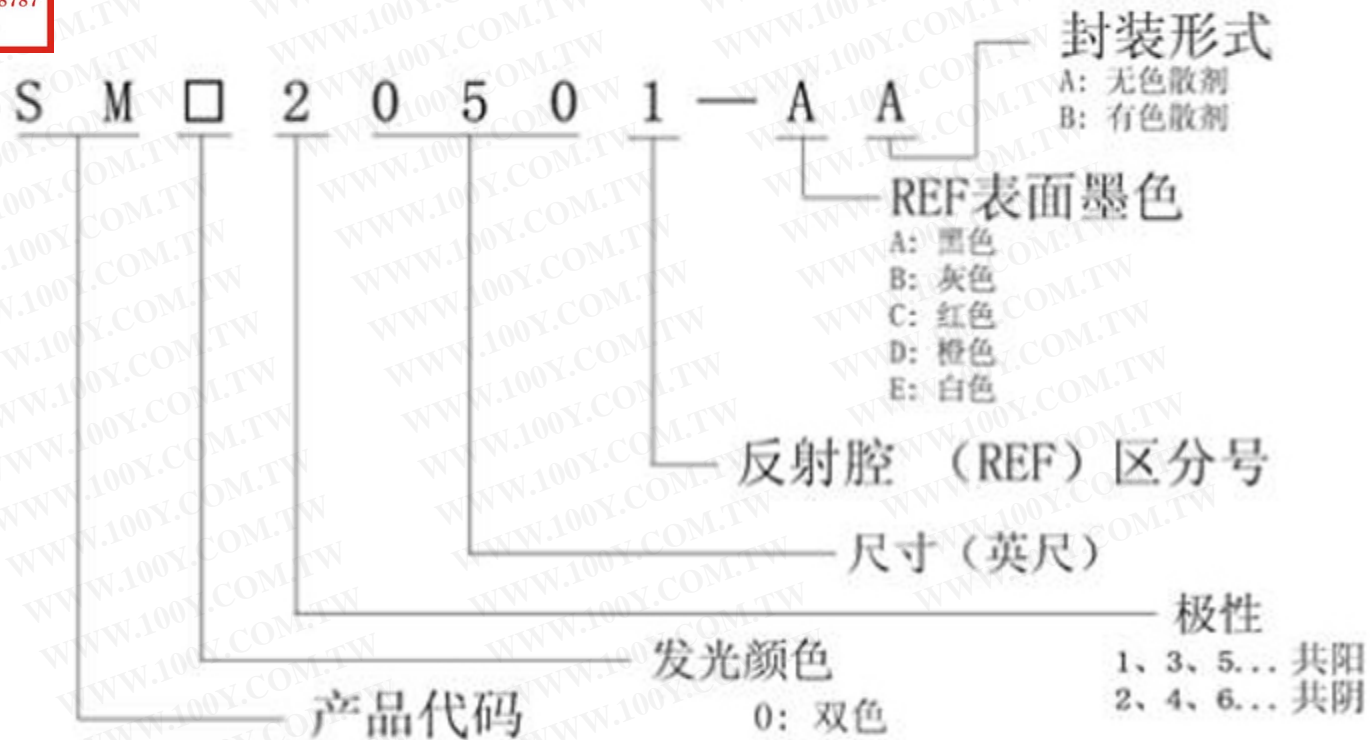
8787

S M □ 2 0 5 0 1 — A A

封装形式
A: 无色散剂
B: 有色散剂

REF表面墨色
A: 黑色
B: 灰色
C: 红色
D: 橙色
E: 白色

反射腔 （REF）区分号

尺寸（英尺）

极性
1、3、5... 共阳
2、4、6... 共阴

发光颜色
0: 双色

产品代码

WWW.100Y.COM.TW